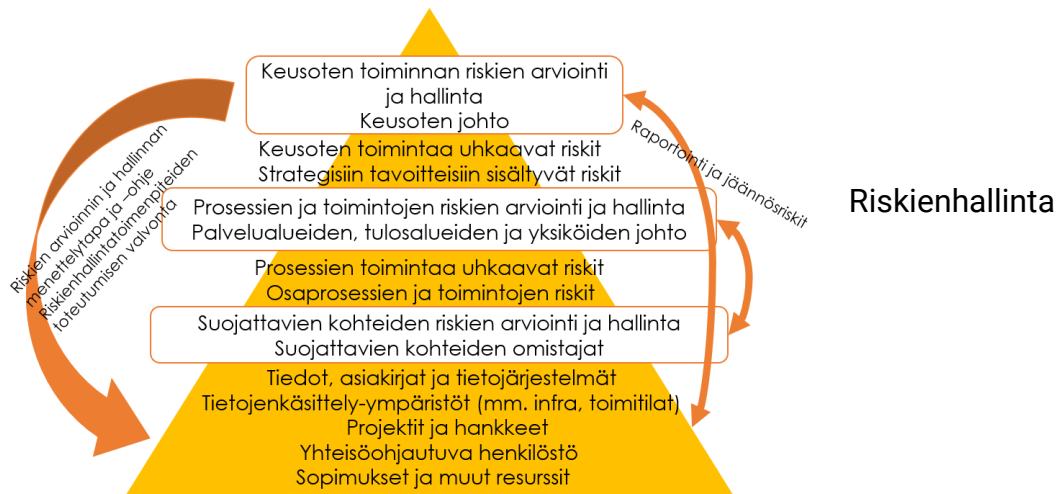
Keusoten toiminnan riskien arviointi ja hallinta
Keusoten johto

Keusoten toimintaa uhkaavat riskit
Strategisiin tavoitteisiin sisältyvät riskit

Prosessien ja toimintojen riskien arviointi ja hallinta
Palvelualueiden, tulosalueiden ja yksiköiden johto

Prosessien toimintaa uhkaavat riskit
Osaprosessien ja toimintojen riskit

Suojattavien kohteiden riskien arviointi ja hallinta
Suojattavien kohteiden omistajat

Tiedot, asiakirjat ja tietojärjestelmät
Tietojenkäsittely-ympäristöt (mm. infra, toimitilat)
Projektit ja hankkeet
Yhteisöohjautuva henkilöstö
Sopimukset ja muut resurssit

Riskien arvioinnin ja hallinnan menettelytapa ja –ohje
Riskienhallintatoimenpiteiden toteutumisen valvonta

Raportointi ja jäännösriskit

Riskienhallinta